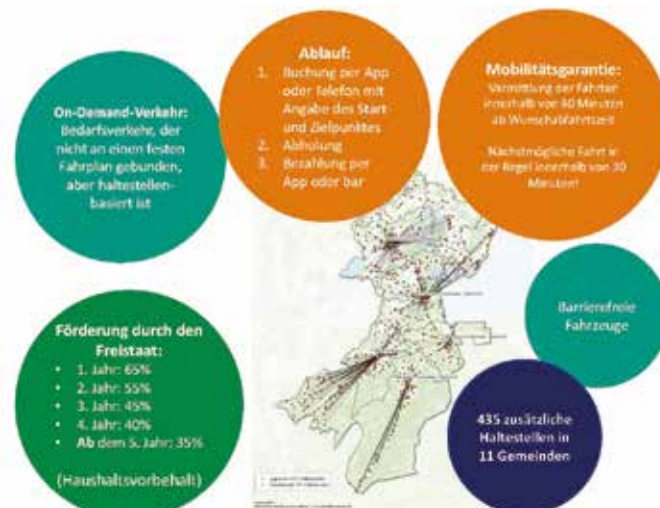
On-Demand-Verkehr: Bedarfsverkehr, der nicht an einen festen Fahrplan gebunden, aber haltestellenbasiert ist

Ablauf:
1. Buchung per App oder Telefon mit Angabe des Start und Zielpunktes
2. Abholung
3. Bezahlung per App oder bar

Mobilitätsgarantie:
Vermittlung der Fahrten innerhalb von 60 Minuten ab Wunschabfahrtszeit

Nächstmögliche Fahrt in der Regel innerhalb von 30 Minuten!

Barrierefreie Fahrzeuge

Förderung durch den Freistaat:
- 1. Jahr: 65%
- 2. Jahr: 55%
- 3. Jahr: 45%
- 4. Jahr: 40%
- Ab dem 5. Jahr: 35%

(Haushaltsvorbehalt)

435 zusätzliche Haltestellen in 11 Gemeinden

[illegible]